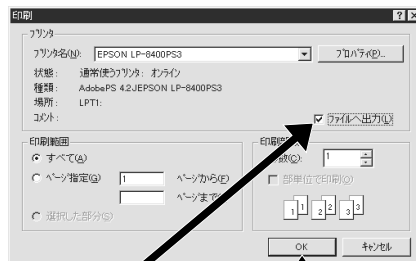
印刷 ? ×

ﾌﾟﾘﾝﾀ

ﾌﾟﾘﾝﾀ名(N): EPSON LP-8400PS3

ﾌﾟﾛﾊﾟﾃｨ(P)...

状態: 通常使うﾌﾟﾘﾝﾀ: オンライン

種類: AdobePS 4.2JEPSON LP-8400PS3

場所: LPT1:

ｺﾒﾝﾄ:

ファイルへ出力(L)

印刷範囲

すべて(A)

ページ指定(G) 1 ページから(F)

ページまで

選択した部分(S)

印刷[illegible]

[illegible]数(C): 1

部単位で印刷(O)

1 1 2 2 3 3

OK

ｷｬﾝｾﾙ